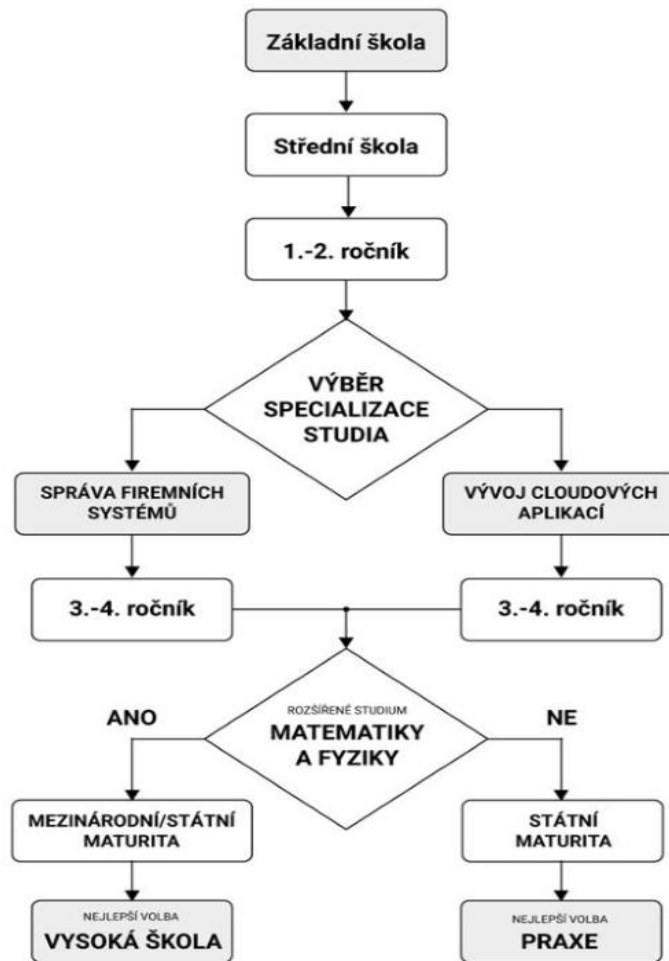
Základní škola

Střední škola

1.-2. ročník

VÝBĚR SPECIALIZACE STUDIA

SPRÁVA FIREMNÍCH SYSTÉMŮ

VÝVOJ CLOUDOVÝCH APLIKACÍ

3.-4. ročník

3.-4. ročník

ANO

ROZŠÍŘENÉ STUDIUM MATEMATIKY A FYZIKY

NE

MEZINÁRODNÍ/STÁTNÍ MATURITA

STÁTNÍ MATURITA

NEJLEPŠÍ VOLBA
VYSOKÁ ŠKOLA

NEJLEPŠÍ VOLBA
PRAXE